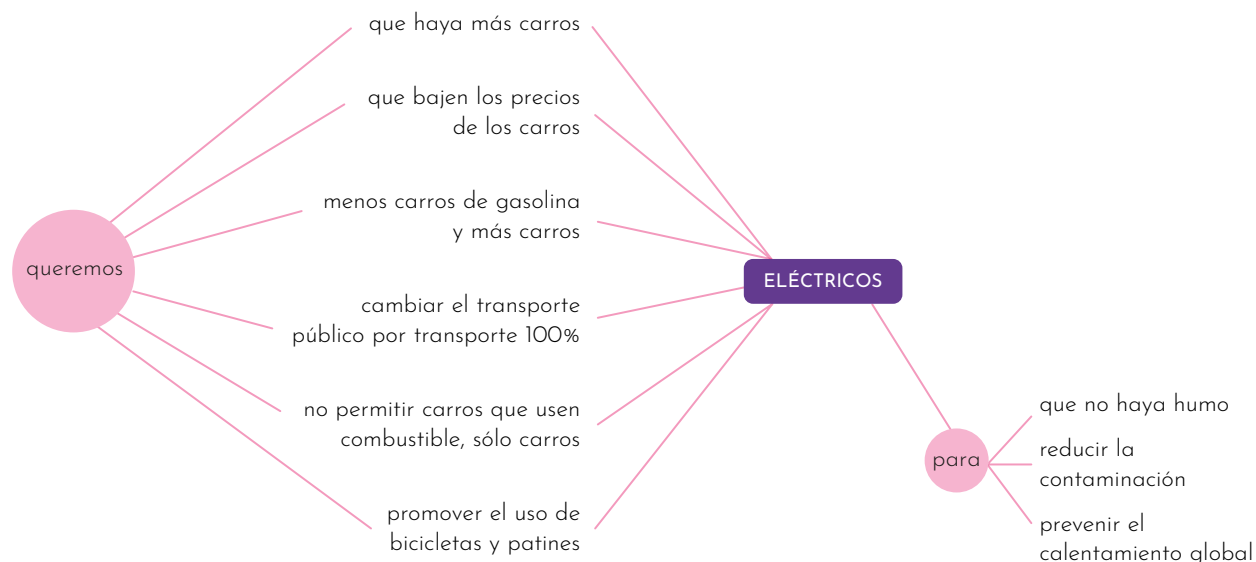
queremos

que haya más carros

que bajen los precios de los carros

menos carros de gasolina y más carros

cambiar el transporte público por transporte 100%

no permitir carros que usen combustible, sólo carros

promover el uso de bicicletas y patines

ELÉCTRICOS

para

que no haya humo

reducir la contaminación

prevenir el calentamiento global